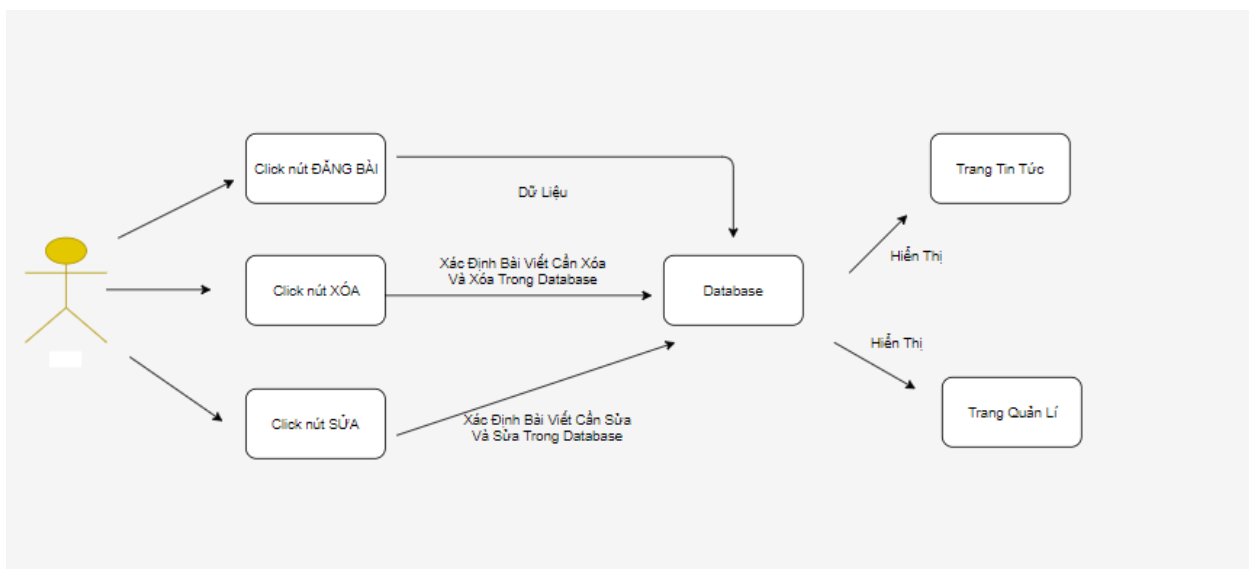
Click nút ĐĂNG BÀI

Dữ Liệu

Click nút XÓA

Xác Định Bài Viết Cần Xóa Và Xóa Trong Database

Database

Click nút SỬA

Xác Định Bài Viết Cần Sửa Và Sửa Trong Database

Trang Tin Tức

Hiển Thị

Hiển Thị

Trang Quản Lí